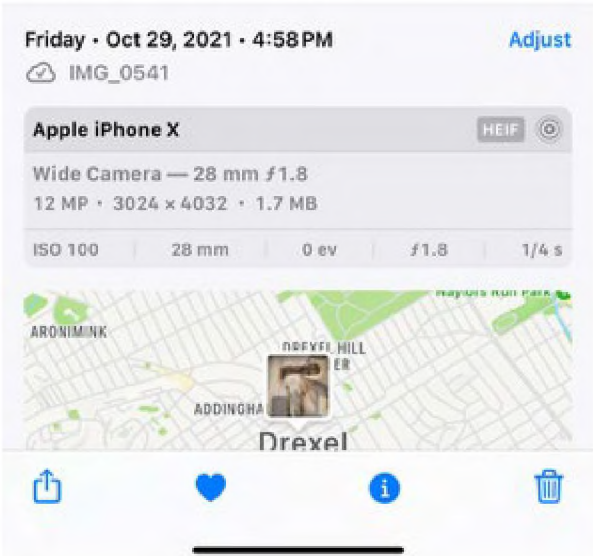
Friday • Oct 29, 2021 • 4:58PM
Adjust
IMG_0541

Apple iPhone X
HEIF
Wide Camera — 28 mm ƒ1.8
12 MP • 3024 × 4032 • 1.7 MB

| ISO 100 | 28 mm | 0 ev | ƒ1.8 | 1/4 s |
|---|---|---|---|---|

Naylors Run Park
ARONIMINK
DREXEL HILL
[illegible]ER
ADDINGHA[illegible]
Drexel